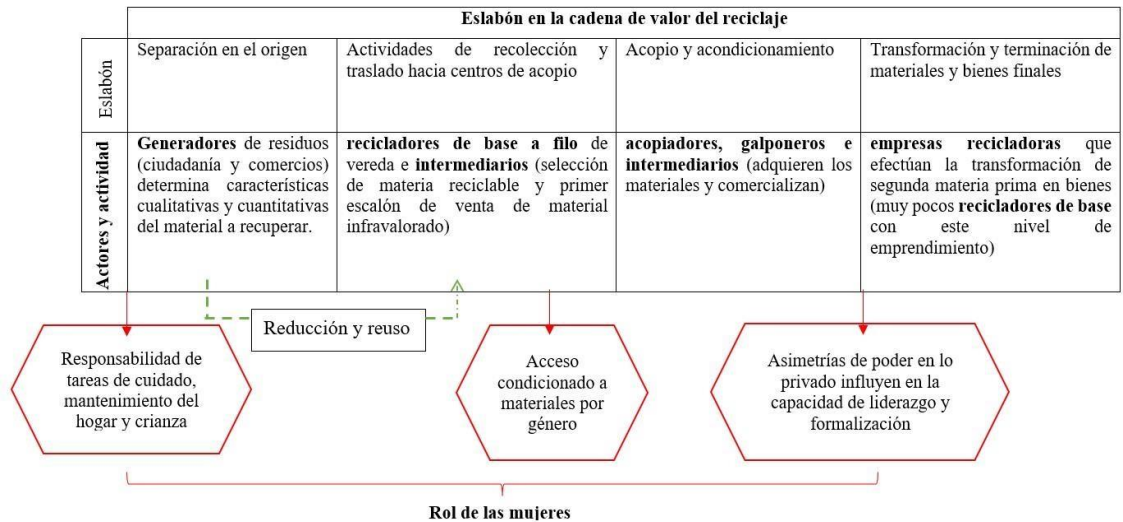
|  | Eslabón en la cadena de valor del reciclaje | | | |
|---|---|---|---|---|
| Eslabón | Separación en el origen | Actividades de recolección y traslado hacia centros de acopio | Acopio y acondicionamiento | Transformación y terminación de materiales y bienes finales |
| Actores y actividad | **Generadores** de residuos (ciudadanía y comercios) determina características cualitativas y cuantitativas del material a recuperar. | **recicladores de base a filo** de vereda e **intermediarios** (selección de materia reciclable y primer escalón de venta de material infravalorado) | **acopiadores, galponeros e intermediarios** (adquieren los materiales y comercializan) | **empresas recicladoras** que efectúan la transformación de segunda materia prima en bienes (muy pocos **recicladores de base** con este nivel de emprendimiento) |

Reducción y reuso

Responsabilidad de tareas de cuidado, mantenimiento del hogar y crianza

Acceso condicionado a materiales por género

Asimetrías de poder en lo privado influyen en la capacidad de liderazgo y formalización

Rol de las mujeres